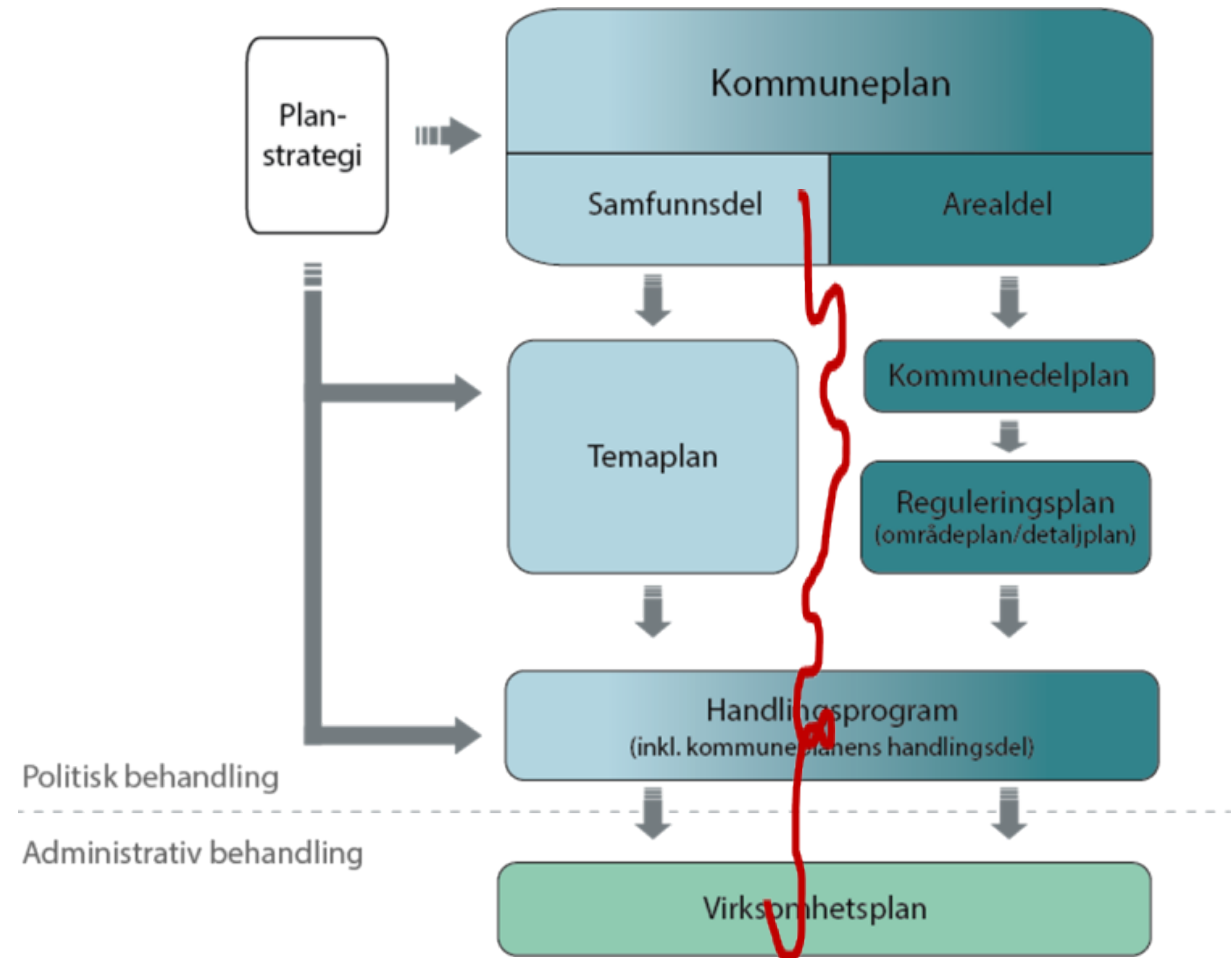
Planstrategi

Kommuneplan

Samfunnsdel

Arealdel

Temaplan

Kommunedelplan

Reguleringsplan
(områdeplan/detaljplan)

Handlin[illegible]sprogram
(inkl. kommune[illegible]lanens handlingsdel)

Politisk behandling

Administrativ behandling

Virks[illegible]mhetsplan